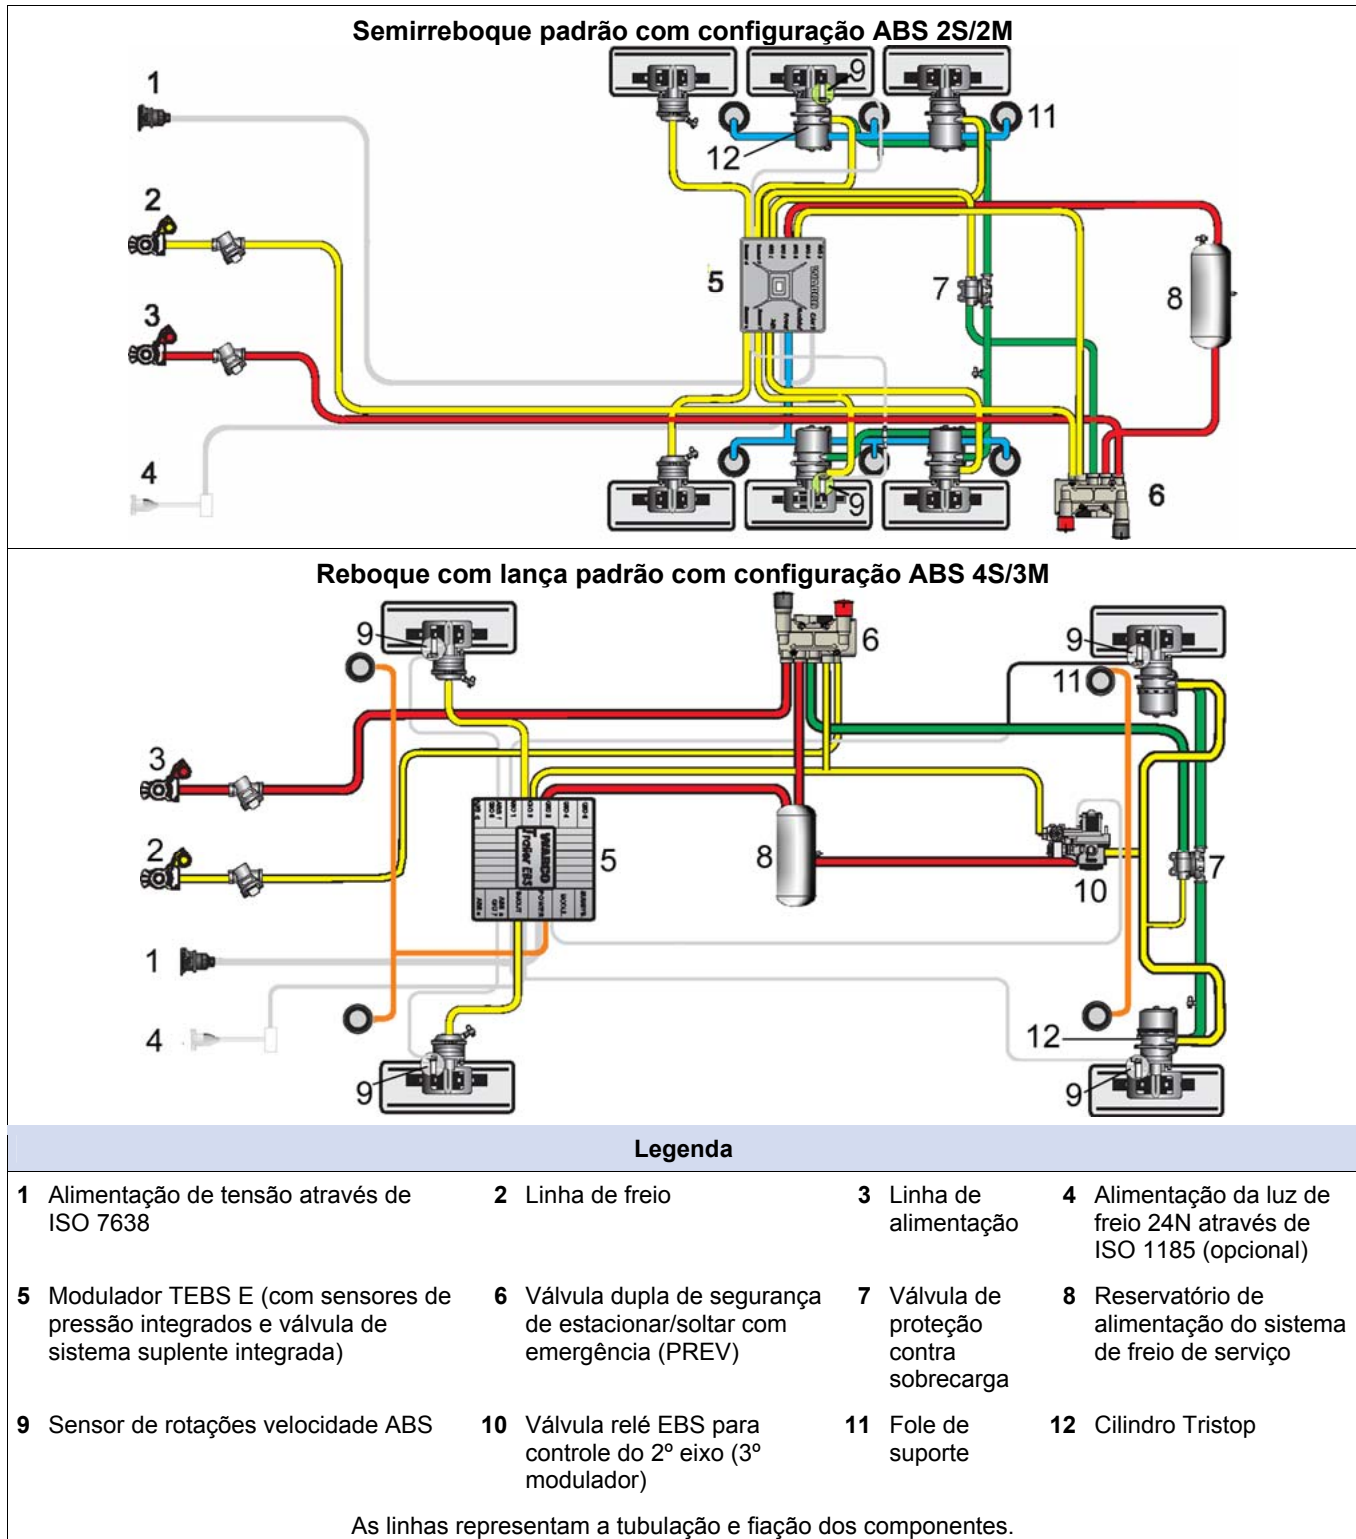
Semirreboque padrão com configuração ABS 2S/2M

1
2
3
4
12
9
11
5
7
8
9
6

Reboque com lança padrão com configuração ABS 4S/3M

9
6
9
11
3
2
5
8
10
7
1
4
12
9
9

Legenda

| | | | | | | | |
|---|---|---|---|---|---|---|---|
| **1** | Alimentação de tensão através de ISO 7638 | **2** | Linha de freio | **3** | Linha de alimentação | **4** | Alimentação da luz de freio 24N através de ISO 1185 (opcional) |
| **5** | Modulador TEBS E (com sensores de pressão integrados e válvula de sistema suplente integrada) | **6** | Válvula dupla de segurança de estacionar/soltar com emergência (PREV) | **7** | Válvula de proteção contra sobrecarga | **8** | Reservatório de alimentação do sistema de freio de serviço |
| **9** | Sensor de rotações velocidade ABS | **10** | Válvula relé EBS para controle do 2º eixo (3º modulador) | **11** | Fole de suporte | **12** | Cilindro Tristop |

As linhas representam a tubulação e fiação dos componentes.